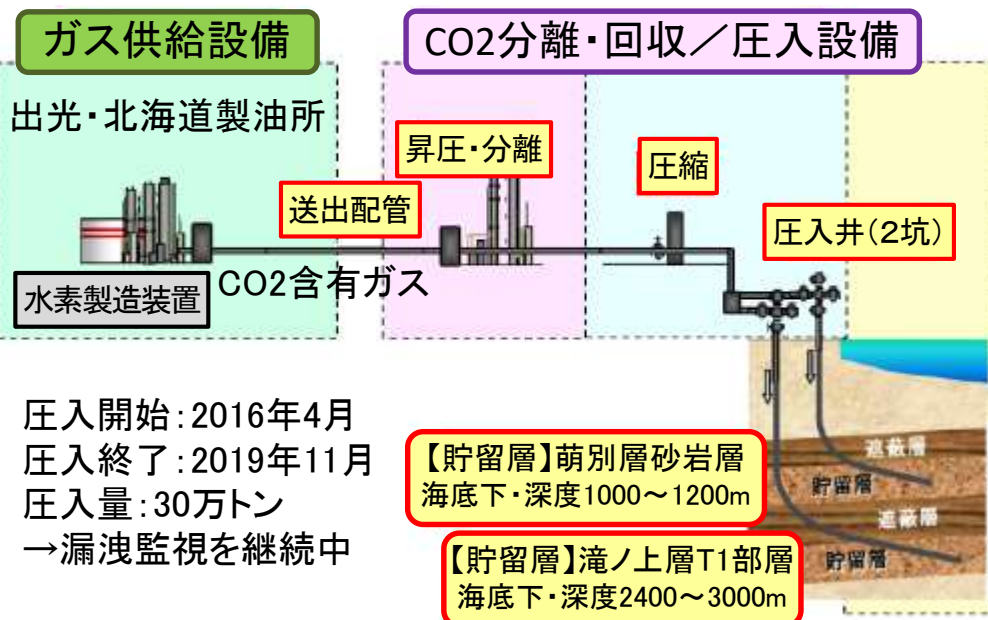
ガス供給設備

CO2分離・回収／圧入設備

出光・北海道製油所

昇圧・分離

圧縮

送出配管

圧入井(2坑)

CO2含有ガス

水素製造装置

遮蔽層

貯留層

遮蔽層

貯留層

圧入開始:2016年4月
圧入終了:2019年11月
圧入量:30万トン
→漏洩監視を継続中

【貯留層】萌別層砂岩層
海底下・深度1000～1200m

【貯留層】滝ノ上層T1部層
海底下・深度2400～3000m